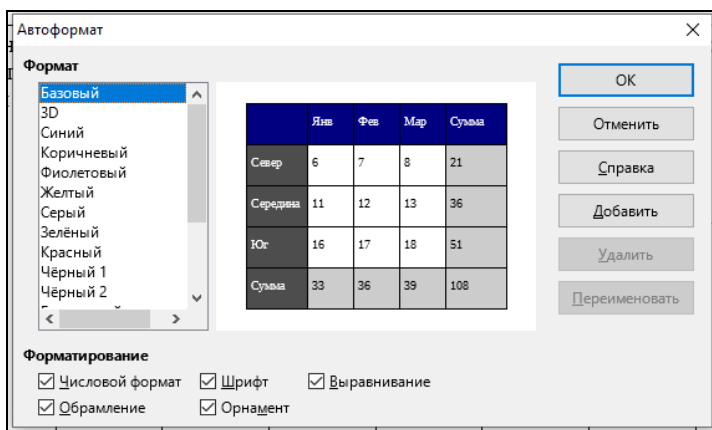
Автоформат

Формат

Базовый
3D
Синий
Коричневый
Фиолетовый
Желтый
Серый
Зелёный
Красный
Чёрный 1
Чёрный 2

| | Янв | Фев | Мар | Сумма |
|---|---|---|---|---|
| Север | 6 | 7 | 8 | 21 |
| Середина | 11 | 12 | 13 | 36 |
| Юг | 16 | 17 | 18 | 51 |
| Сумма | 33 | 36 | 39 | 108 |

OK
Отменить
Справка
Добавить
Удалить
Переименовать

Форматирование
Числовой формат
Шрифт
Выравнивание
Обрамление
Орнамент